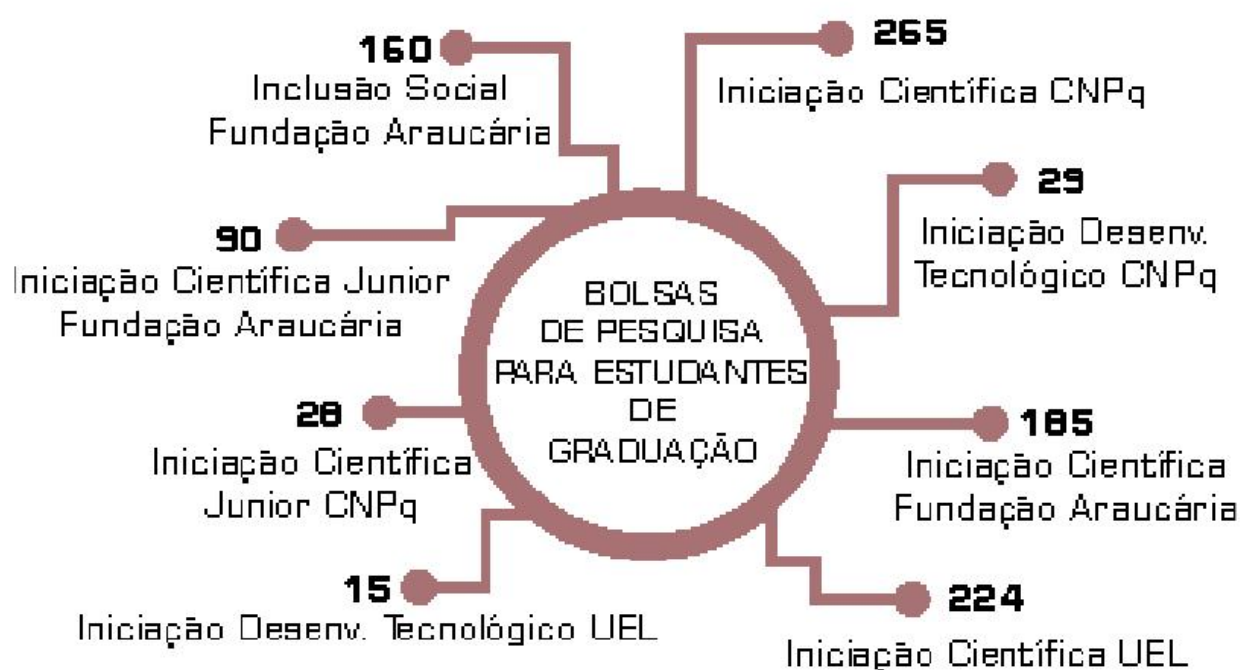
160
Inclusão Social
Fundação Araucária

265
Iniciação Científica CNPq

90
Iniciação Científica Junior
Fundação Araucária

29
Iniciação Desenv.
Tecnológico CNPq

BOLSAS
DE PESQUISA
PARA ESTUDANTES
DE
GRADUAÇÃO

28
Iniciação Científica
Junior CNPq

185
Iniciação Científica
Fundação Araucária

15
Iniciação Desenv. Tecnológico UEL

224
Iniciação Científica UEL